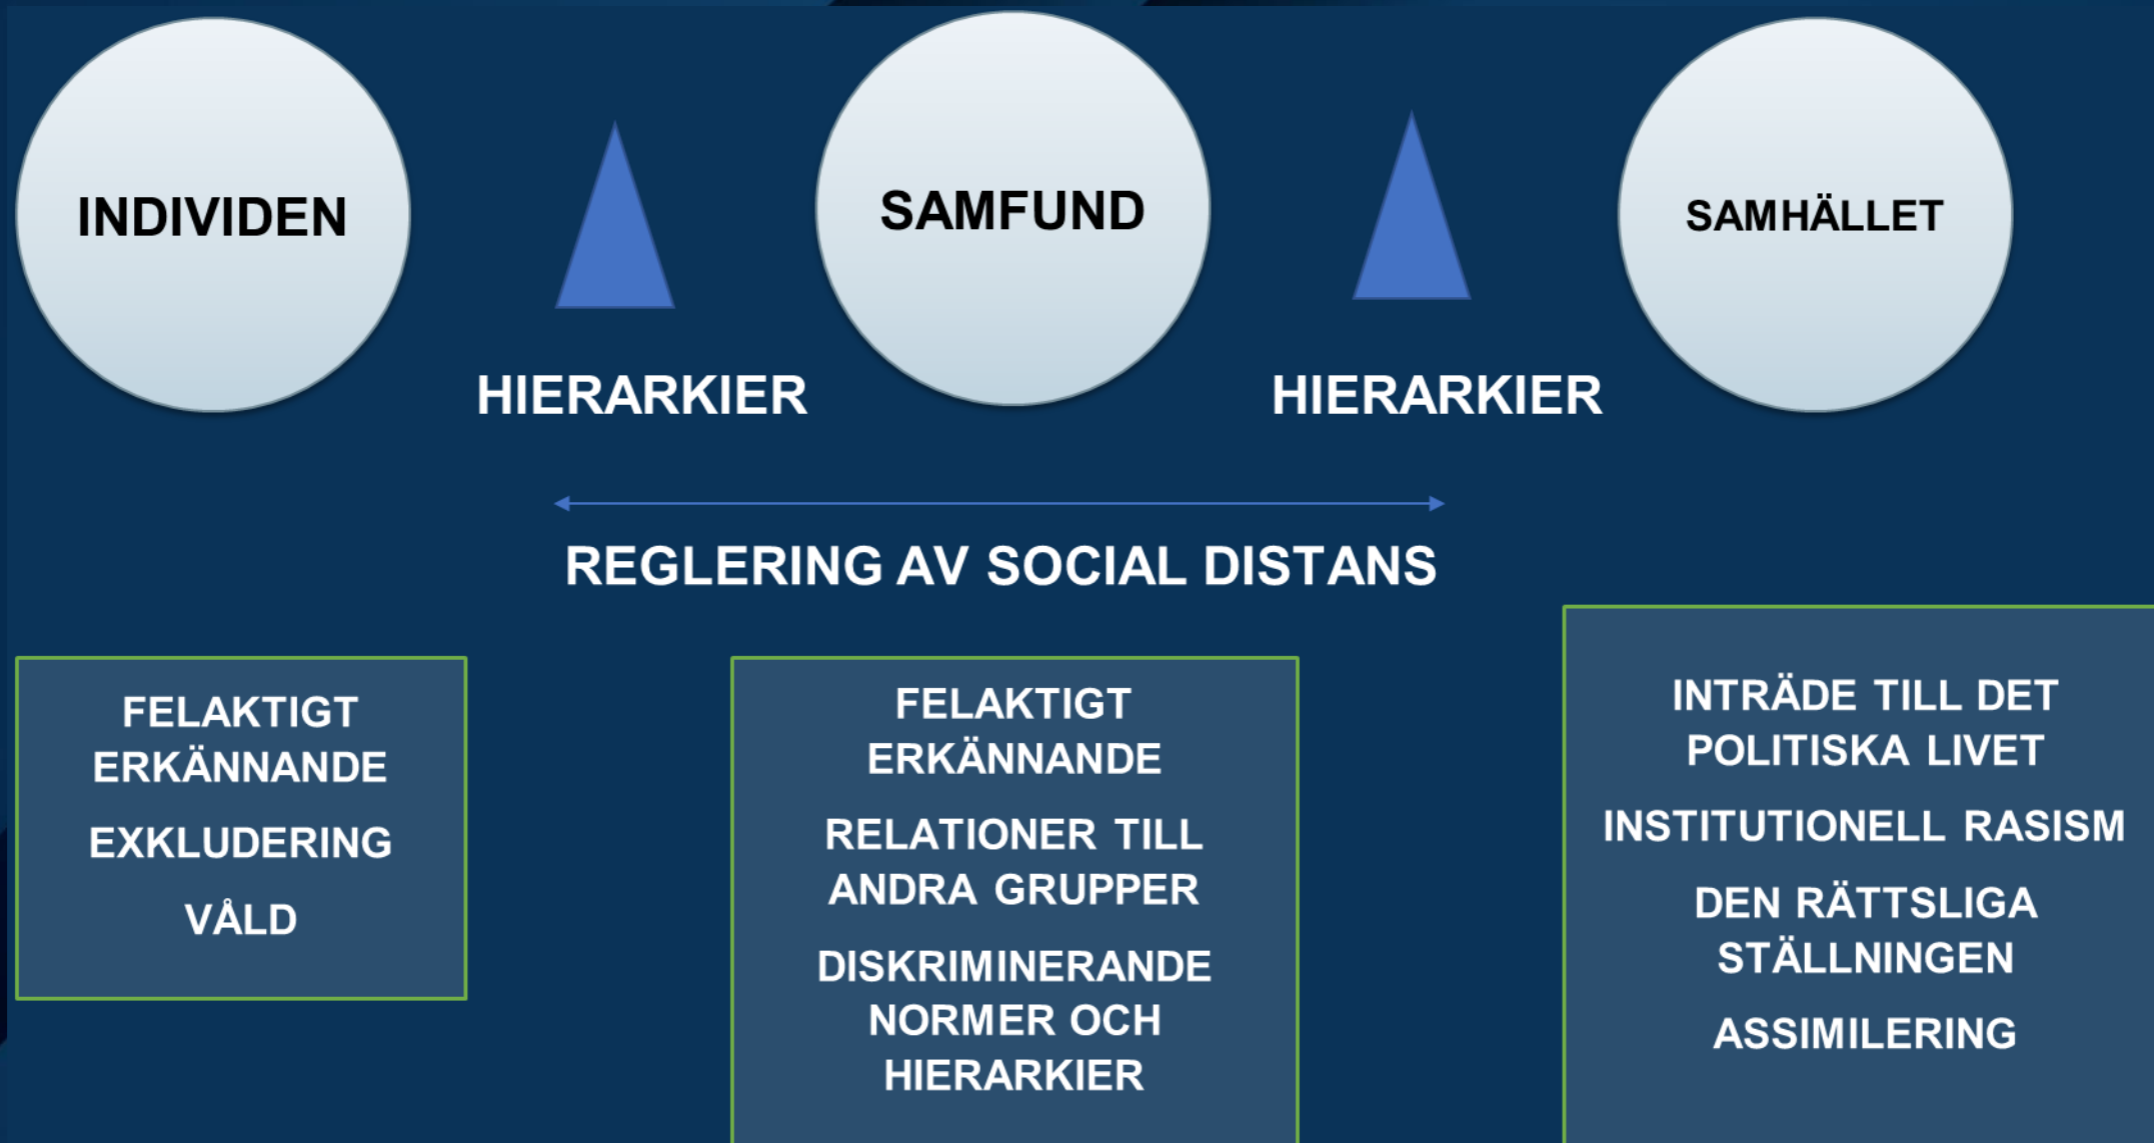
INDIVIDEN

HIERARKIER

SAMFUND

HIERARKIER

SAMHÄLLET

REGLERING AV SOCIAL DISTANS

FELAKTIGT ERKÄNNANDE

EXKLUDERING

VÅLD

FELAKTIGT ERKÄNNANDE

RELATIONER TILL ANDRA GRUPPER

DISKRIMINERANDE NORMER OCH HIERARKIER

INTRÄDE TILL DET POLITISKA LIVET

INSTITUTIONELL RASISM

DEN RÄTTSLIGA STÄLLNINGEN

ASSIMILERING